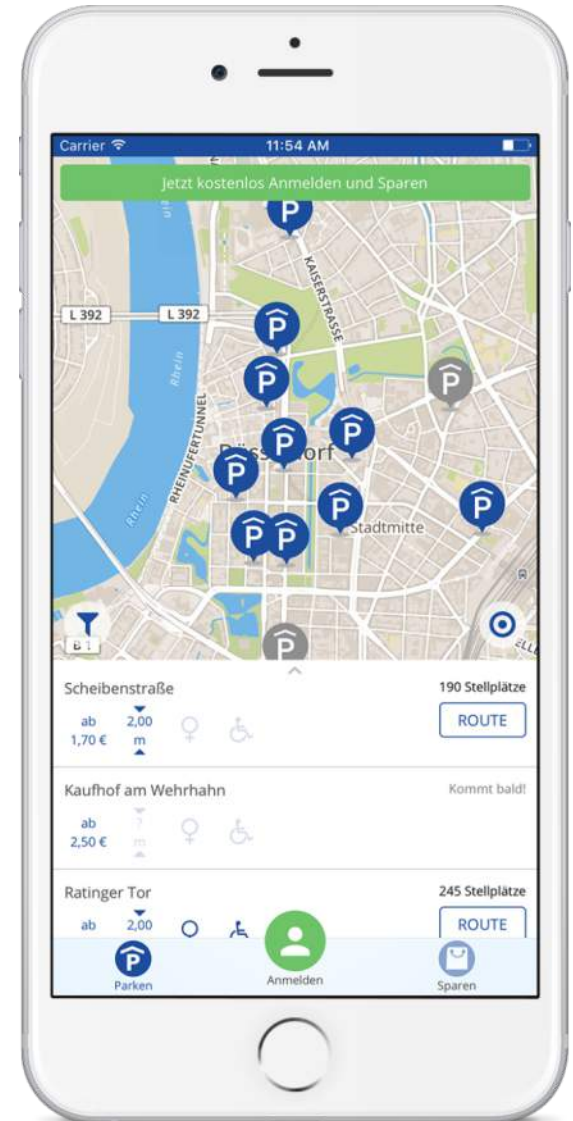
Carrier
11:54 AM

Jetzt kostenlos Anmelden und Sparen

L 392
L 392
KAISERSTRASSE
Rhein
RHEINUFERTUNNEL
Rhein
Düss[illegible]orf
Stadtmitte
B 1

Scheibenstraße
190 Stellplätze
ab 1,70 €
2,00 m
ROUTE

Kaufhof am Wehrhahn
Kommt bald!
ab 2,50 €

Ratinger Tor
245 Stellplätze
ab
2,00
ROUTE

Parken
Anmelden
Sparen